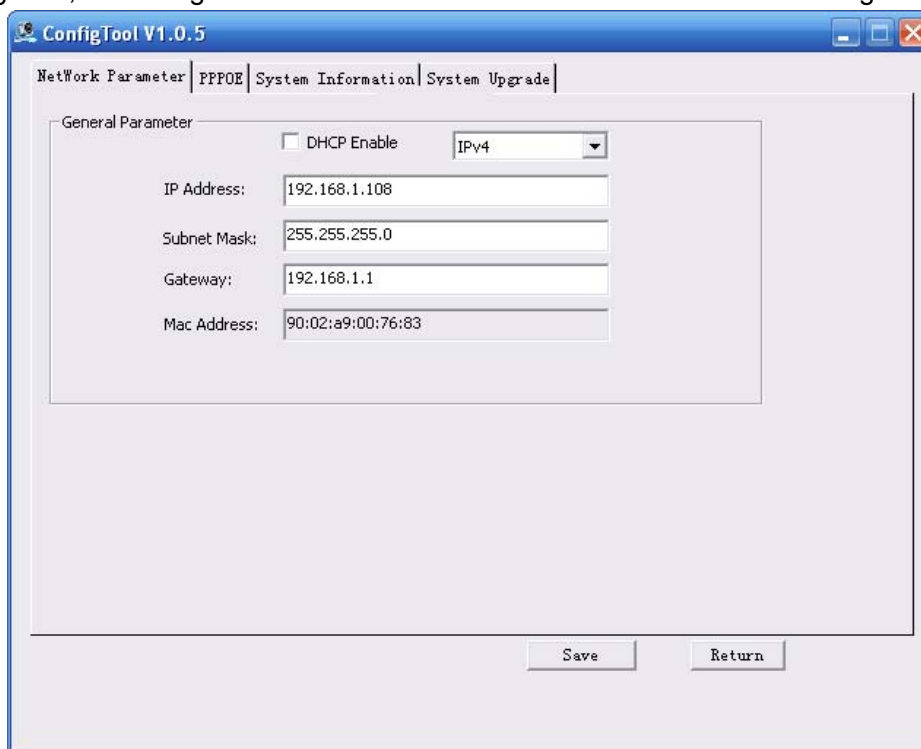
ConfigTool V1.0.5

NetWork Parameter | PPPOE | System Information | System Upgrade

General Parameter

DHCP Enable

IPv4

IP Address: 192.168.1.108

Subnet Mask: 255.255.255.0

Gateway: 192.168.1.1

Mac Address: 90:02:a9:00:76:83

Save

Return